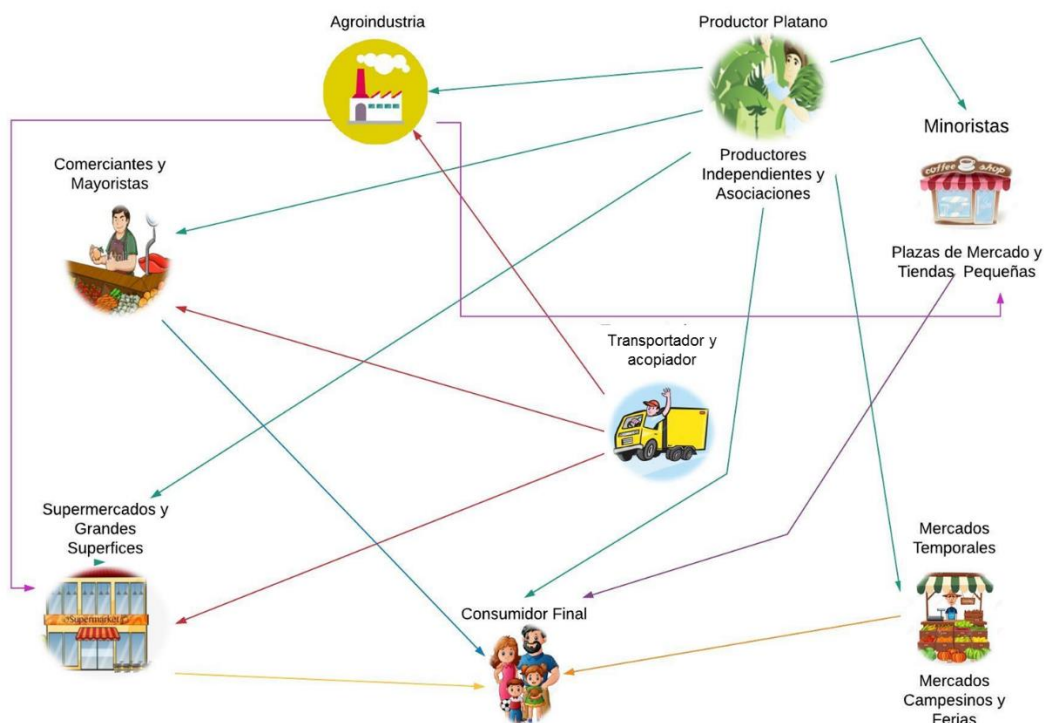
Agroindustria

Productor Platano

Productores Independientes y Asociaciones

Minoristas

coffee shop

Plazas de Mercado y Tiendas Pequeñas

Comerciantes y Mayoristas

Transportador y acopiador

Supermercados y Grandes Superfices

Supermarket

Consumidor Final

Mercados Temporales

Mercados Campesinos y Ferias